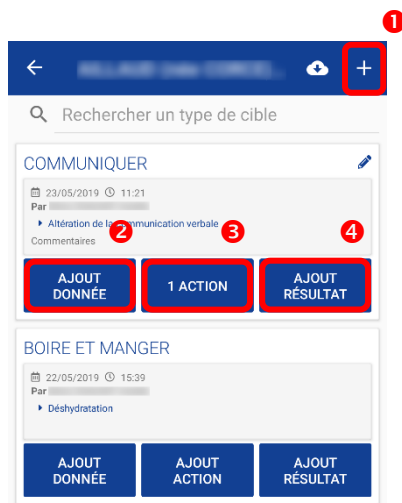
1

←  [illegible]  +

Rechercher un type de cible

COMMUNIQUER

23/05/2019 11:21
Par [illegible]
Altération de la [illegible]mmunication verbale
Commentaires

2 3 4

AJOUT DONNÉE

1 ACTION

AJOUT RÉSULTAT

BOIRE ET MANGER

22/05/2019 15:39
Par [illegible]
Déshydratation

AJOUT DONNÉE

AJOUT ACTION

AJOUT RÉSULTAT